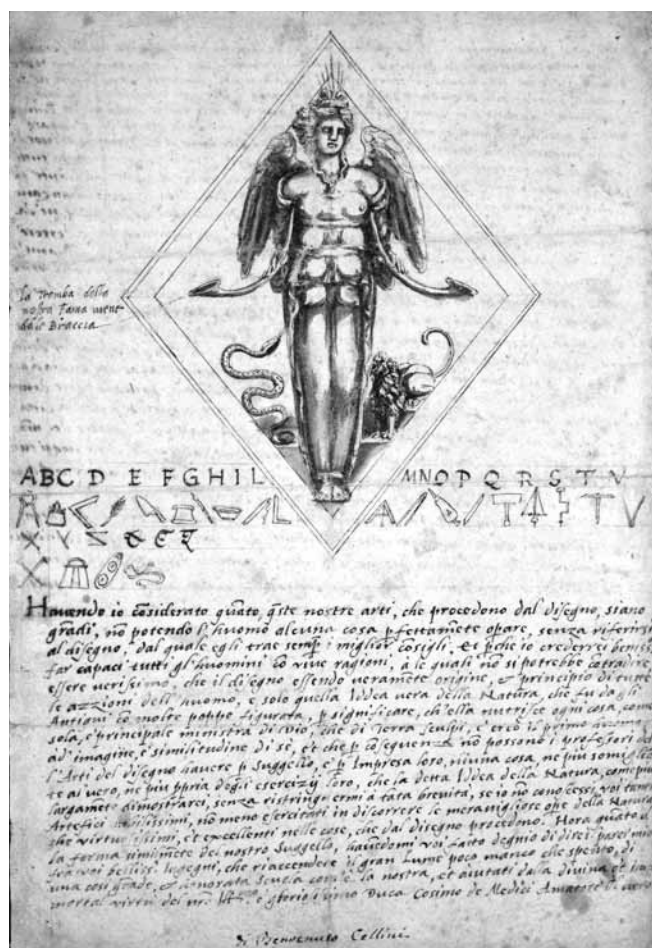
La tromba della nostra Fama viene dalle Braccia

ABC D E FGHIL MNOP Q R S T V

Hauendo io considerato quãto, qste nostre arti, che procedono dal disegno, siano grandi, nõ potendo l'huomo alcuna cosa pfettamẽte opare, senza riferirsi al disegno, dal quale egli trae semp i miglior cõsigli, Et ʃolo io crederrei benissimo far capaci tutti gl'huomini cõ viue ragioni, a le quali nõ si potrebbe cõtradire, essere verissimo che il disegno essendo veramẽte origine, e principio di tutte le azzioni dell'huomo, e solo quella Idea vera della Natura, che fu da gli Antichi cõ molte pompe figurata, p significare, ch'ella nutrisce ogni cosa, come sola, e principale ministra di Dio, che di terra sculpi, e creò il primo huomo ad imagine, e similitudine di se, et che p cõseguenza nõ possono i professori dell'Arti del disegno hauere p suggello, e p Impresa loro, niuna cosa, ne piu somigliante al vero, ne piu ppria degli esercizij loro, che la detta Idea della Natura, come piu largamẽte dimostrarei, senza ristringermi a tata breuità, se io nõ conoscessi voi tanto Artefici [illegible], nõ meno esercitati in discorrere se meraviglioso che della Natura che virtuosissimi, et eccellenti nelle cose, che dal disegno procedono. Hora quãto alla forma similmẽte del nostro Suggello, hauẽdomi voi fatto degnio di dirci pareri mio scriuo feliciss. ingegni, che riaccendere il gran Lume poco manco che spento, di una così grande, et honorata scuola come la nostra, et aiutati dalla diuina et immortal virtù del no. Illmo. e gloriosissimo Duca Cosimo de Medici Amatore di virtù

Di Benvenuto Cellini